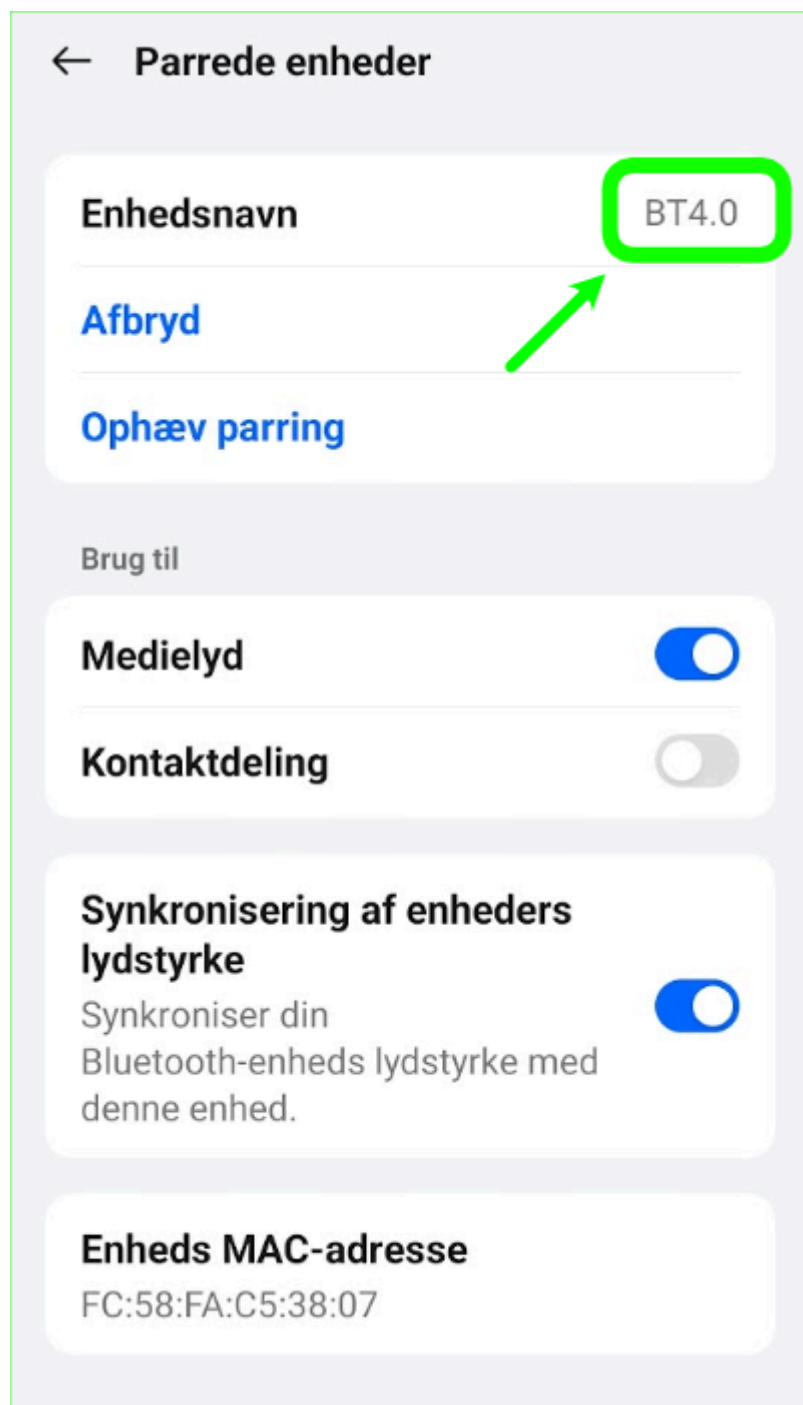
← Parrede enheder

Enhedsnavn BT4.0

Afbryd

Ophæv parring

Brug til

Medielyd

Kontaktdeling

Synkronisering af enheders lydstyrke
Synkroniser din Bluetooth-enheds lydstyrke med denne enhed.

Enheds MAC-adresse
FC:58:FA:C5:38:07